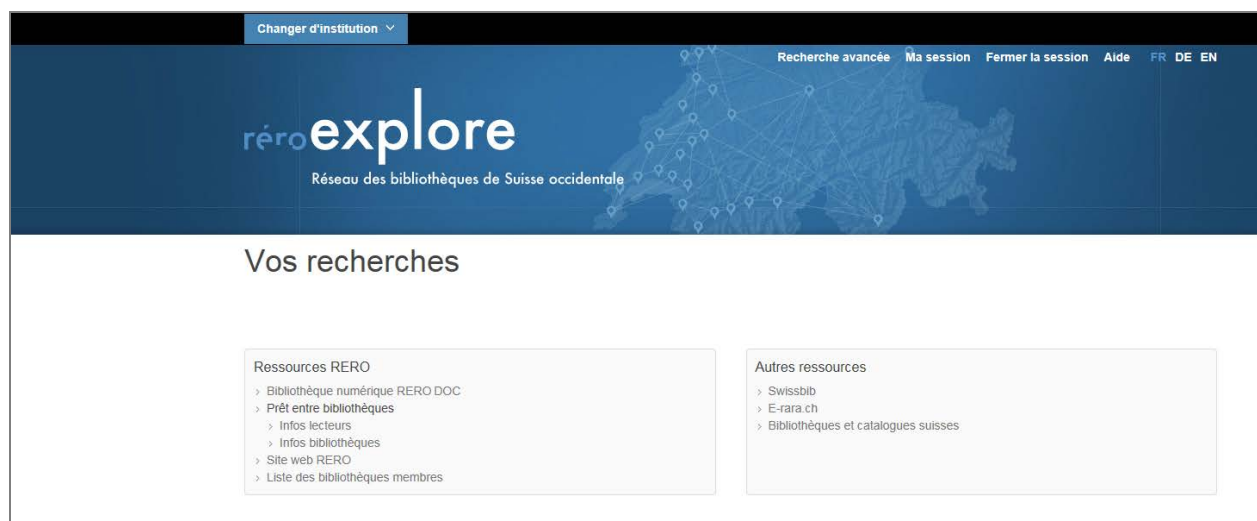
Changer d'institution

Recherche avancée Ma session Fermer la session Aide FR DE EN

réroexplore

Réseau des bibliothèques de Suisse occidentale

Vos recherches

Ressources RERO

› Bibliothèque numérique RERO DOC
› Prêt entre bibliothèques
› Infos lecteurs
› Infos bibliothèques
› Site web RERO
› Liste des bibliothèques membres

Autres ressources

› Swissbib
› E-rara.ch
› Bibliothèques et catalogues suisses